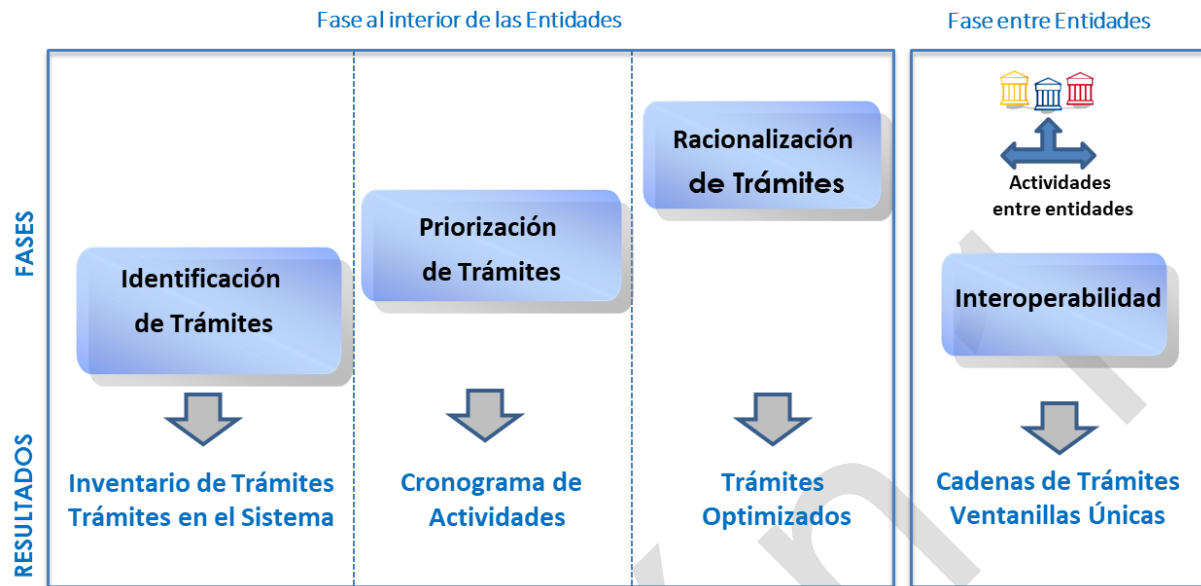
Fase al interior de las Entidades

Fase entre Entidades

FASES

Identificación de Trámites

Priorización de Trámites

Racionalización de Trámites

Actividades entre entidades

Interoperabilidad

RESULTADOS

Inventario de Trámites Trámites en el Sistema

Cronograma de Actividades

Trámites Optimizados

Cadenas de Trámites Ventanillas Únicas